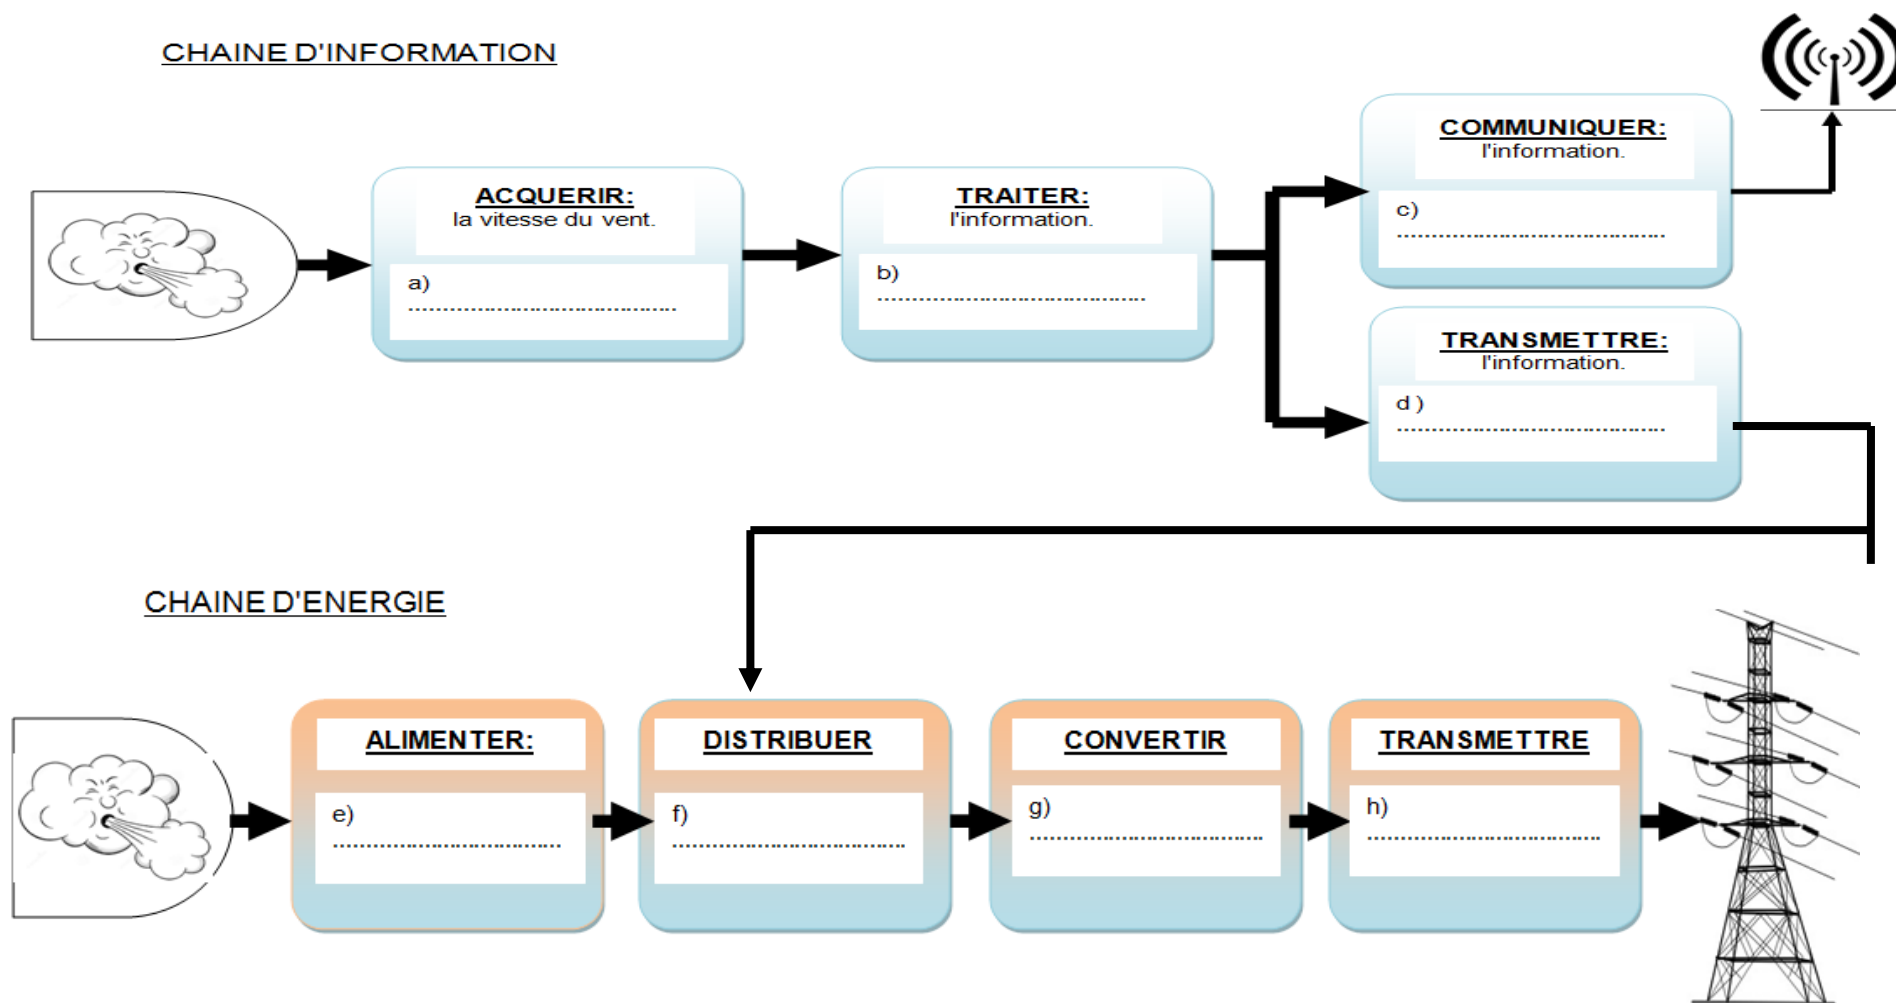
CHAINE D'INFORMATION

ACQUERIR:
la vitesse du vent.
a) ..........................................

TRAITER:
l'information.
b) ..........................................

COMMUNIQUER:
l'information.
c) ..........................................

TRANSMETTRE:
l'information.
d ) ..........................................

CHAINE D'ENERGIE

ALIMENTER:
e) ..........................................

DISTRIBUER
f) ..........................................

CONVERTIR
g) ..........................................

TRANSMETTRE
h) ..........................................